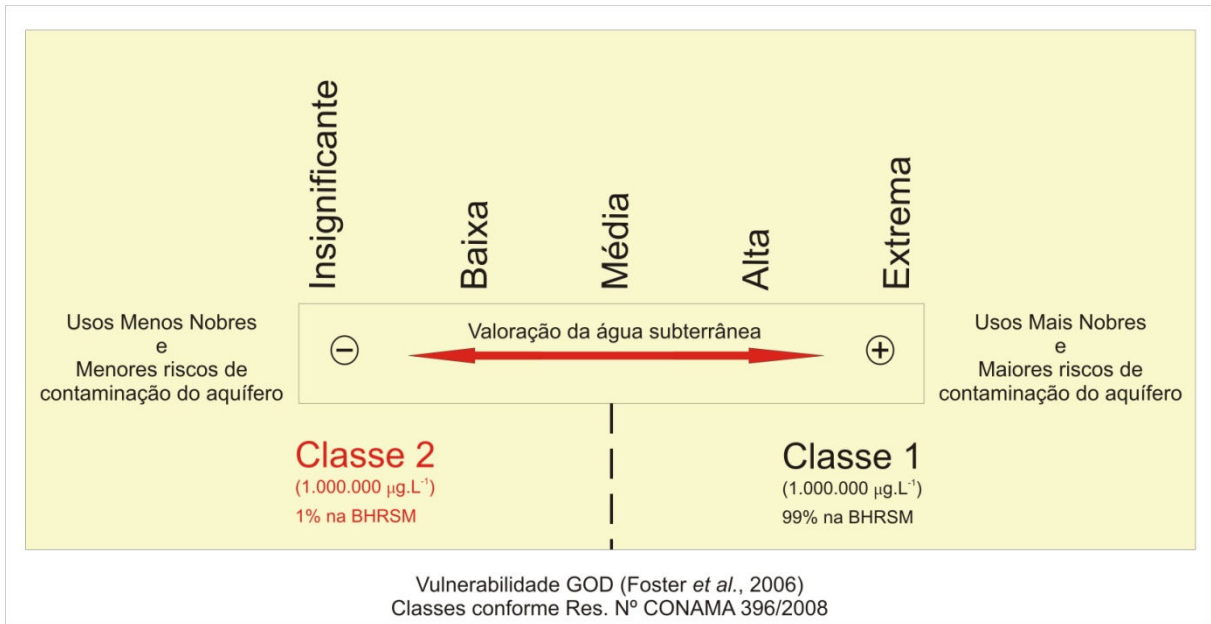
Insignificante

Baixa

Média

Alta

Extrema

Usos Menos Nobres
e
Menores riscos de
contaminação do aquífero

Valoração da água subterrânea

⊖

⊕

Usos Mais Nobres
e
Maiores riscos de
contaminação do aquífero

Classe 2
(1.000.000 $\mu$g.L$^{-1}$)
1% na BHRSM

Classe 1
(1.000.000 $\mu$g.L$^{-1}$)
99% na BHRSM

Vulnerabilidade GOD (Foster *et al.*, 2006)
Classes conforme Res. Nº CONAMA 396/2008